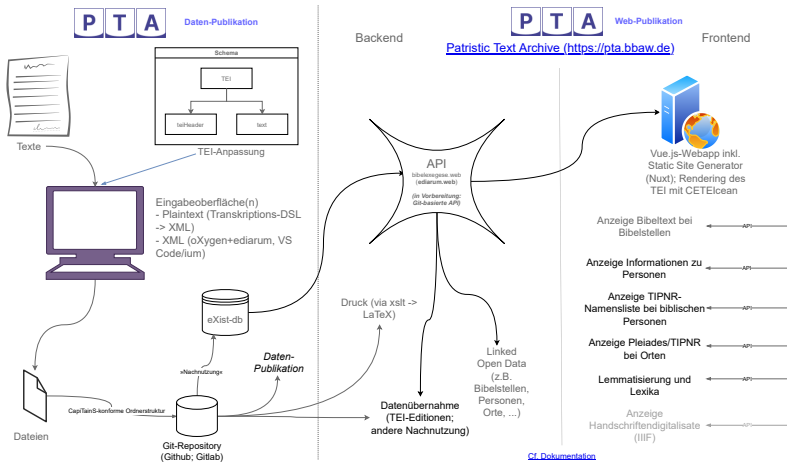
P T A Daten-Publikation

Schema

TEI

teiHeader

text

Texte

TEI-Anpassung

Eingabeoberfläche(n)
- Plaintext (Transkriptions-DSL -> XML)
- XML (oXygen+ediarum, VS Code/ium)

eXist-db

»Nachnutzung«

Daten-Publikation

Dateien

CapiTainS-konforme Ordnerstruktur

Git-Repository (Github; Gitlab)

Backend

API
bibelexegese.web (ediarum.web)
(in Vorbereitung: Git-basierte API)

Druck (via xslt -> LaTeX)

Linked Open Data (z.B. Bibelstellen, Personen, Orte, ...)

Datenübernahme (TEI-Editionen; andere Nachnutzung)

P T A Web-Publikation

Patristic Text Archive (https://pta.bbaw.de)

Frontend

Vue.js-Webapp inkl. Static Site Generator (Nuxt); Rendering des TEI mit CETEIcean

Anzeige Bibeltext bei Bibelstellen

API

Anzeige Informationen zu Personen

API

Anzeige TIPNR-Namensliste bei biblischen Personen

API

Anzeige Pleiades/TIPNR bei Orten

API

Lemmatisierung und Lexika

API

Anzeige Handschriftendigitalisate (IIIF)

API

Cf. Dokumentation